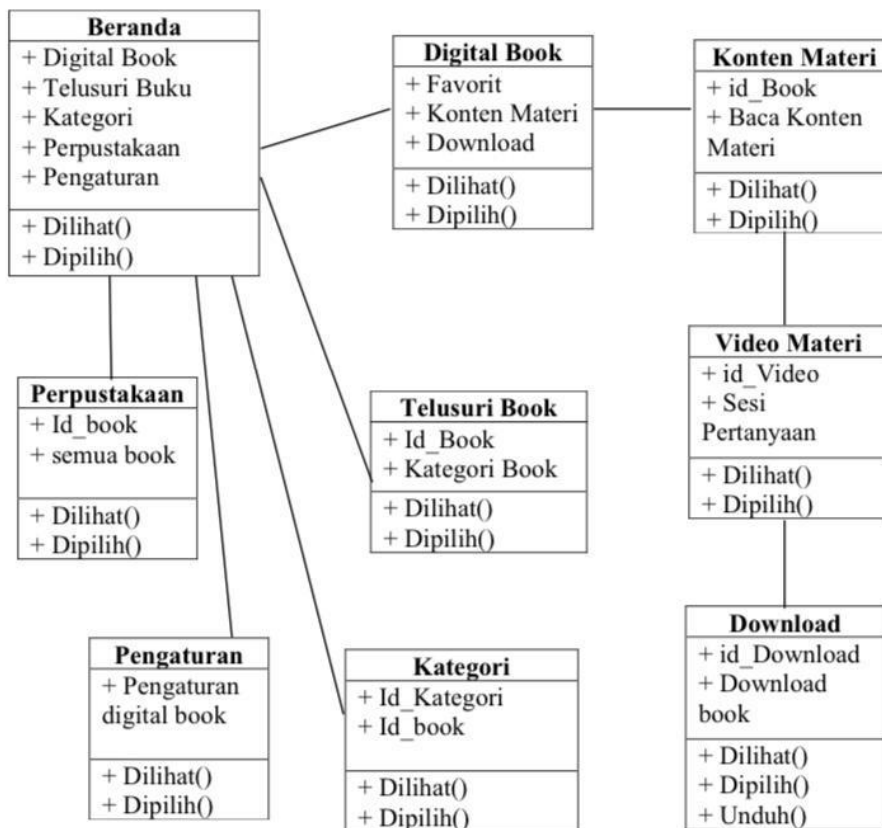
Beranda
+ Digital Book
+ Telusuri Buku
+ Kategori
+ Perpustakaan
+ Pengaturan
+ Dilihat()
+ Dipilih()

Digital Book
+ Favorit
+ Konten Materi
+ Download
+ Dilihat()
+ Dipilih()

Konten Materi
+ id_Book
+ Baca Konten Materi
+ Dilihat()
+ Dipilih()

Video Materi
+ id_Video
+ Sesi Pertanyaan
+ Dilihat()
+ Dipilih()

Perpustakaan
+ Id_book
+ semua book
+ Dilihat()
+ Dipilih()

Telusuri Book
+ Id_Book
+ Kategori Book
+ Dilihat()
+ Dipilih()

Download
+ id_Download
+ Download book
+ Dilihat()
+ Dipilih()
+ Unduh()

Pengaturan
+ Pengaturan digital book
+ Dilihat()
+ Dipilih()

Kategori
+ Id_Kategori
+ Id_book
+ Dilihat()
+ Dipilih()